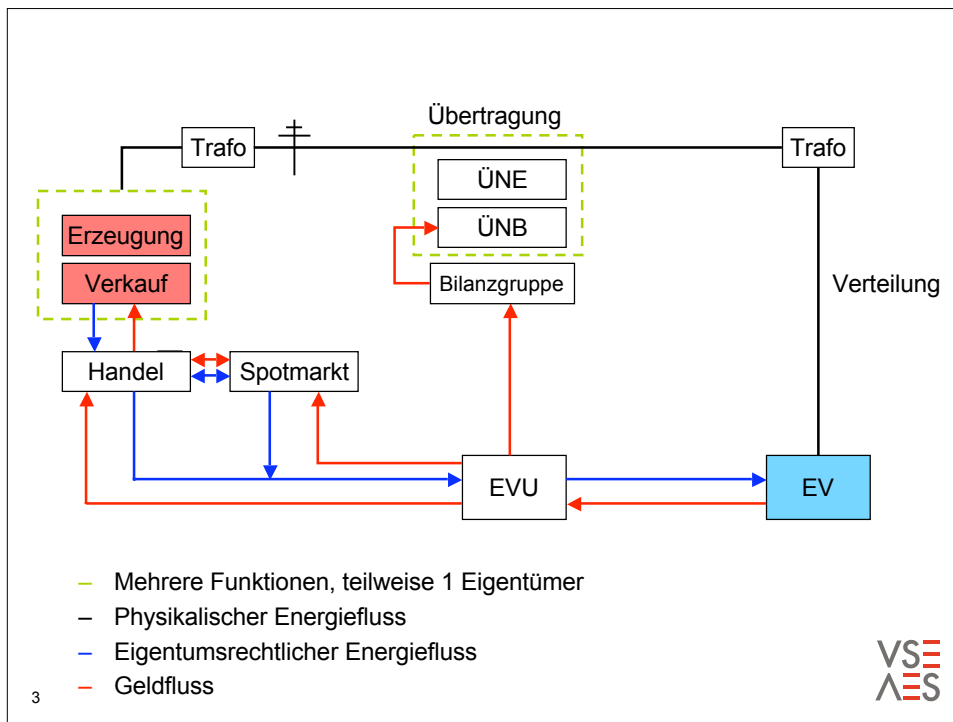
Übertragung

Trafo

Trafo

ÜNE

ÜNB

Erzeugung

Verkauf

Bilanzgruppe

Verteilung

Handel

Spotmarkt

EVU

EV

– Mehrere Funktionen, teilweise 1 Eigentümer
– Physikalischer Energiefluss
– Eigentumsrechtlicher Energiefluss
– Geldfluss

3

VSE
AES